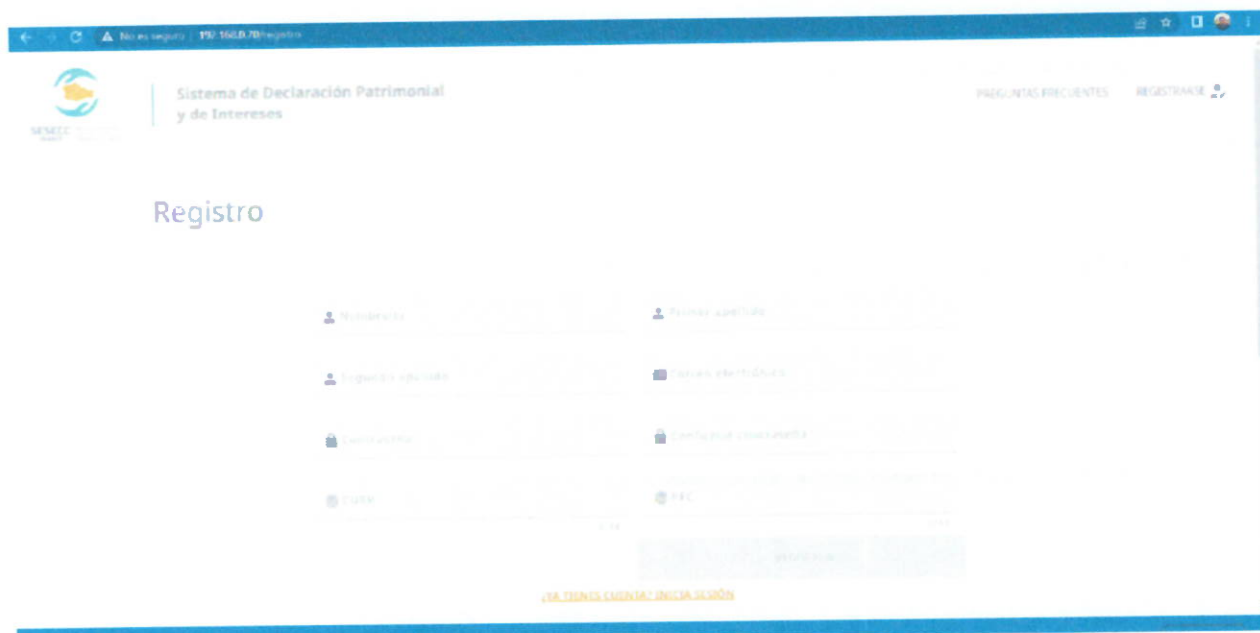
No es seguro | 192.168.0.70/registro

SESEEC

Sistema de Declaración Patrimonial y de Intereses

PREGUNTAS FRECUENTES REGISTRARSE

Registro

Nombre(s)

Primer apellido

Segundo apellido

Correo electrónico

Contraseña

Confirmar contraseña

CURP

RFC

0/18

0/13

REGISTRARSE

¿YA TIENES CUENTA? INICIA SESIÓN